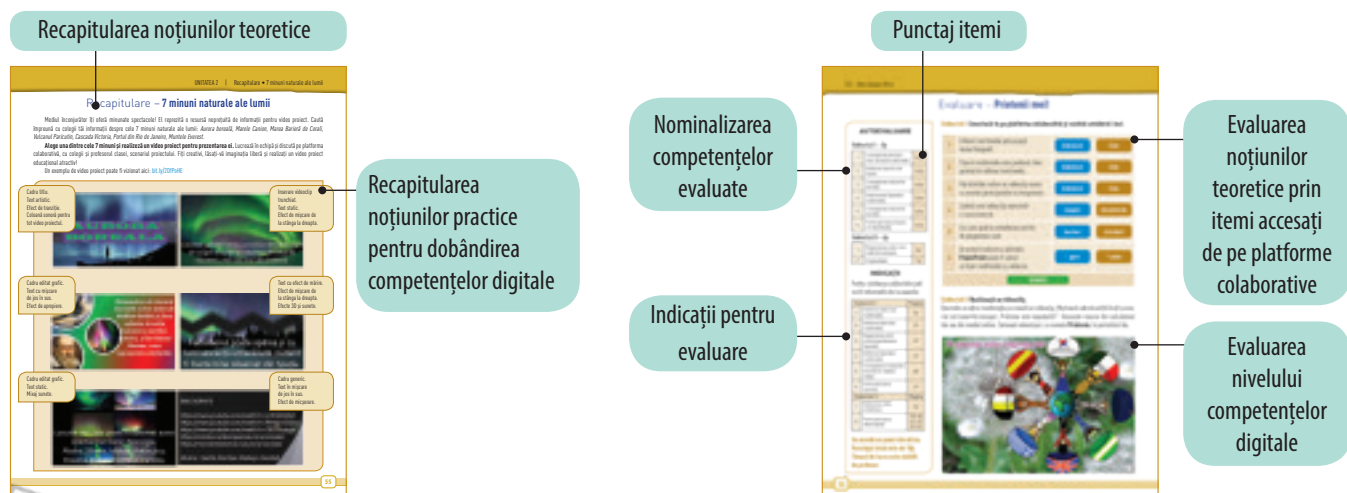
Recapitularea noțiunilor teoretice

UNITATEA 2 | Recapitulare • 7 minuni naturale ale lumii

Recapitulare – 7 minuni naturale ale lumii

Mediul înconjurător îți oferă minunate spectacole! El reprezintă o resursă nepreţuită de informaţii pentru video proiect. Caută împreună cu colegii tăi informații despre cele 7 minuni naturale ale lumii: Aurora boreală, Marele Canion, Marea Barieră de Corali, Vulcanul Parícutin, Cascada Victoria, Portul din Rio de Janeiro, Muntele Everest.

Alege una dintre cele 7 minuni și realizează un video proiect pentru prezentarea ei. Lucrează în echipă și discută pe platforma colaborativă, cu colegii și profesorul clasei, scenariul proiectului. Fiți creativi, lăsați vă imaginația liberă și realizați un video proiect educațional atractiv!

Un exemplu de video proiect poate fi vizionat aici: bit.ly/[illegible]

Cadru titlu. Text artistic. Efect de tranziție. Coloană sonoră pentru tot video proiectul.

Inserare videoclip tranziție. Text static. Efect de mișcare de la stânga la dreapta.

Cadru editat grafic. Text cu mișcare de jos în sus. Efect de apropiere.

Text cu efect de mărire. Efect de mișcare de la stânga la dreapta. Efecte 3D și sunete.

Cadru editat grafic. Text static. Mixaj sunete.

Cadru generic. Text în mișcare de jos în sus. Efect de micșorare.

33

Recapitularea noțiunilor practice pentru dobândirea competențelor digitale

Punctaj itemi

Nominalizarea competențelor evaluate

Indicații pentru evaluare

Evaluare – Prietenii mei!

Evaluarea noțiunilor teoretice prin itemi accesați de pe platforme colaborative

Evaluarea nivelului competențelor digitale